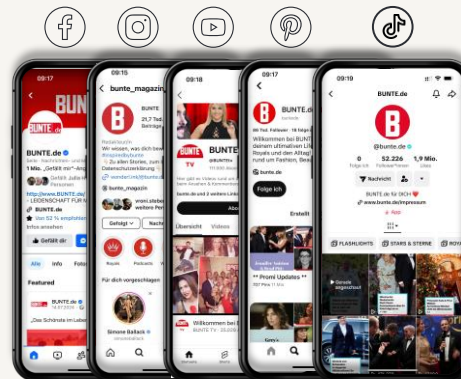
09:17

BUNTE

BUNTE.de
1 Mio. „Gefällt mir"
LEIDENSCHAFT FÜR M
BUNTE.de
Gefällt dir
Alle
Info
Fotos
Featured
BUNTE.de
„Das Schönste im Leben

09:15

bunte_magazin

BUNTE
21,7 Tsd. Beiträge
Redaktion
Wir wissen, was dich bewegt
#inspiredbybunte
Zu allen Stories, zum Impressum &
Datenschutzerklärung
bunte_magazin
Gefolgt
Nachricht
Royals
Podcasts
Für dich vorgeschlagen
Simone Ballack

09:18

BUNTE TV
@BUNTEtv
Abo
Übersicht
Videos
Willkommen bei BUNTE

09:17

BUNTE.de
Willkommen bei BUNTE.de
Royals und den Alltag
Folge ich
Erstellt
Promi Updates

09:19

BUNTE.de

@bunte.de
0
Folge ich
52.226
Follower*innen
1,9 Mio.
Likes
Nachricht
BUNTE.de für DICH
www.bunte.de/impressum
FLASHLIGHTS
STARS & STERNE
ROYA